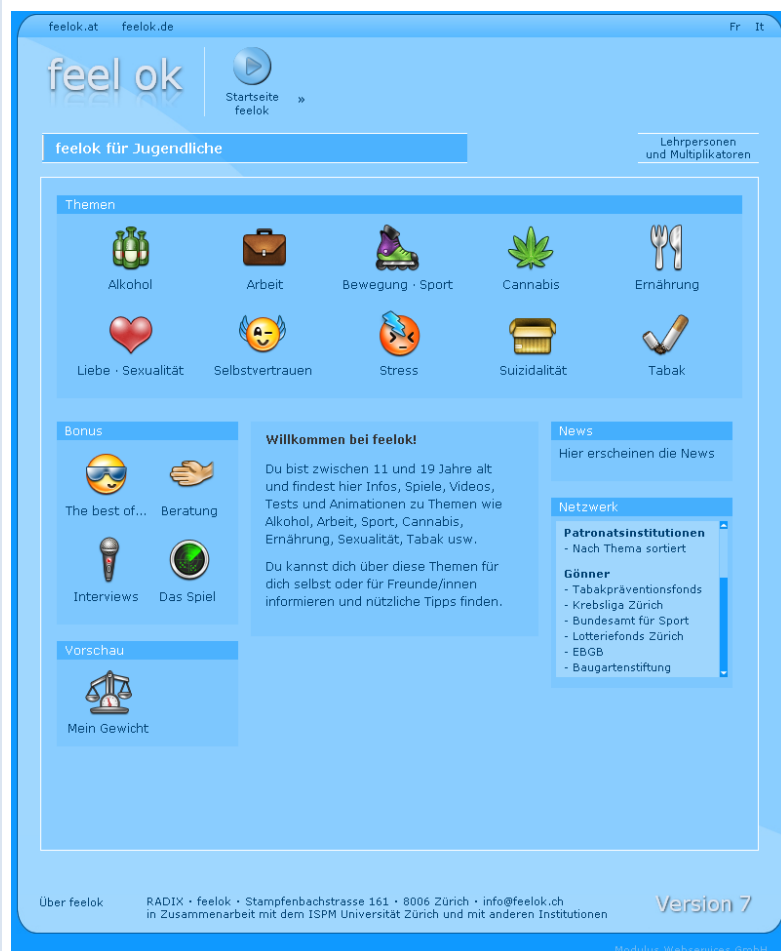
feelok.at feelok.de

Fr It

feel ok

Startseite feelok »

feelok für Jugendliche

Lehrpersonen und Multiplikatoren

Themen

Alkohol

Arbeit

Bewegung · Sport

Cannabis

Ernährung

Liebe · Sexualität

Selbstvertrauen

Stress

Suizidalität

Tabak

Bonus

The best of...

Beratung

Interviews

Das Spiel

Vorschau

Mein Gewicht

Willkommen bei feelok!

Du bist zwischen 11 und 19 Jahre alt und findest hier Infos, Spiele, Videos, Tests und Animationen zu Themen wie Alkohol, Arbeit, Sport, Cannabis, Ernährung, Sexualität, Tabak usw.

Du kannst dich über diese Themen für dich selbst oder für Freunde/innen informieren und nützliche Tipps finden.

News

Hier erscheinen die News

Netzwerk

Patronatsinstitutionen
- Nach Thema sortiert

Gönner
- Tabakpräventionsfonds
- Krebsliga Zürich
- Bundesamt für Sport
- Lotteriefonds Zürich
- EBGB
- Baugartenstiftung

Über feelok

RADIX • feelok • Stampfenbachstrasse 161 • 8006 Zürich • info@feelok.ch
in Zusammenarbeit mit dem ISPM Universität Zürich und mit anderen Institutionen

Version 7

Modulus Webservices GmbH